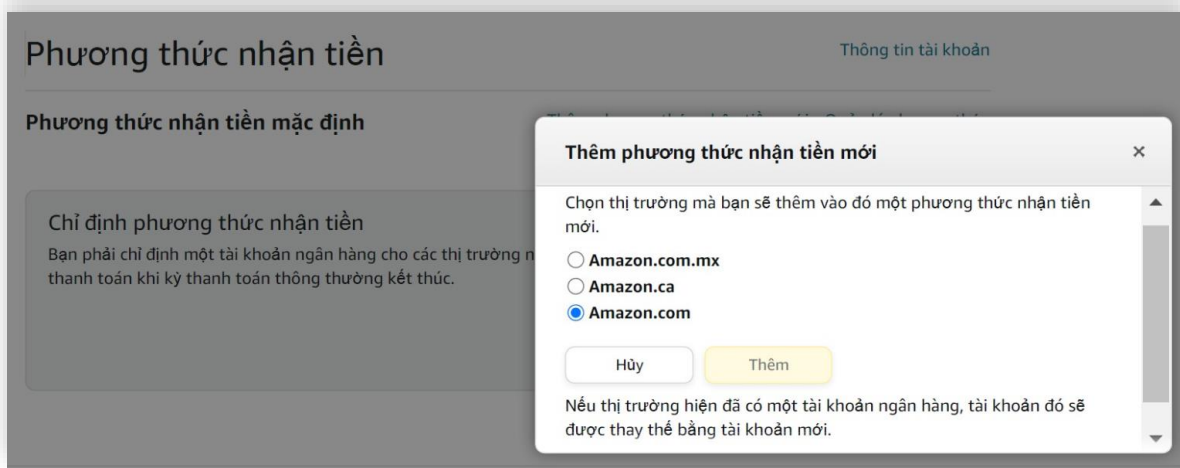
Phương thức nhận tiền

Thông tin tài khoản

Phương thức nhận tiền mặc định

Chỉ định phương thức nhận tiền

Bạn phải chỉ định một tài khoản ngân hàng cho các thị trường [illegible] thanh toán khi kỳ thanh toán thông thường kết thúc.

Thêm phương thức nhận tiền mới

×

Chọn thị trường mà bạn sẽ thêm vào đó một phương thức nhận tiền mới.

Amazon.com.mx

Amazon.ca

Amazon.com

Hủy

Thêm

Nếu thị trường hiện đã có một tài khoản ngân hàng, tài khoản đó sẽ được thay thế bằng tài khoản mới.